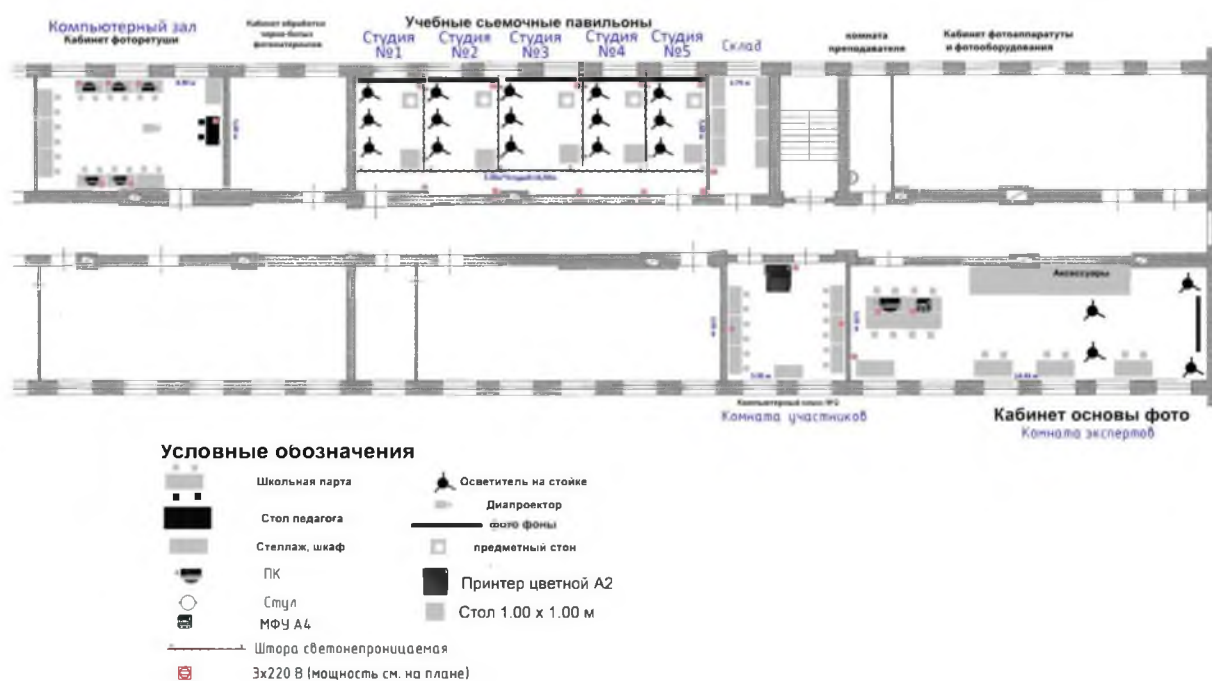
Компьютерный зал
Кабинет фоторетуши

Кабинет обработки черно-белых фотоматериалов

Учебные съемочные павильоны
Студия №1 Студия №2 Студия №3 Студия №4 Студия №5

Склад

комната преподавателя

Кабинет фотоаппаратуры и фотооборудования

Аксессуары

Компьютерный класс №2
Комната участников

Кабинет основы фото
Комната экспертов

Условные обозначения

Школьная парта
Стол педагога
Стеллаж, шкаф
ПК
Стул
МФУ А4
Штора светонепроницаемая
3x220 В (мощность см. на плане)

Осветитель на стойке
Диапроектор
фото фоны
предметный стол
Принтер цветной А2
Стол 1.00 x 1.00 м